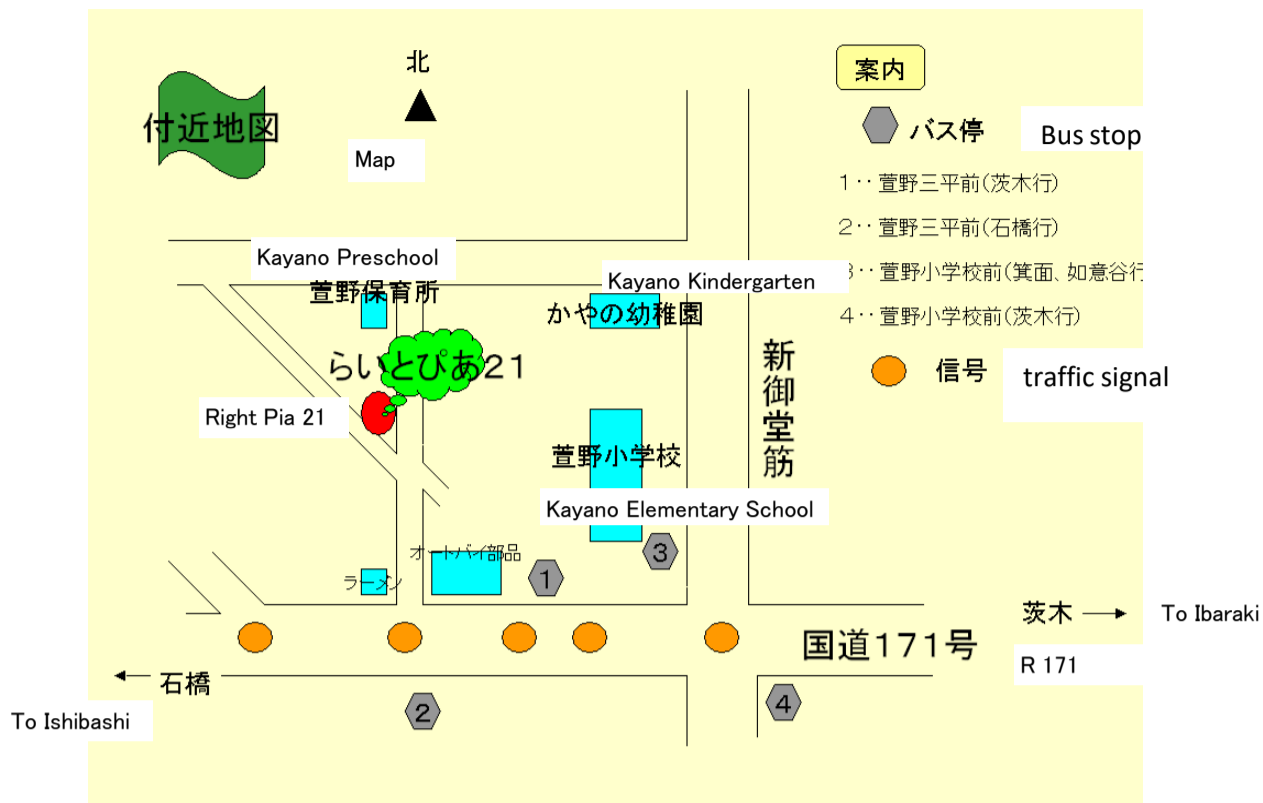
付近地図

北

Map

案内

バス停 Bus stop

1‥萱野三平前(茨木行)

2‥萱野三平前(石橋行)

3‥萱野小学校前(箕面、如意谷行

4‥萱野小学校前(茨木行)

信号 traffic signal

Kayano Preschool

萱野保育所

Kayano Kindergarten

かやの幼稚園

らいとぴあ21

Right Pia 21

新御堂筋

萱野小学校

Kayano Elementary School

オートバイ部品

ラーメン

3

1

茨木 → To Ibaraki

国道171号

R 171

← 石橋

To Ishibashi

2

4